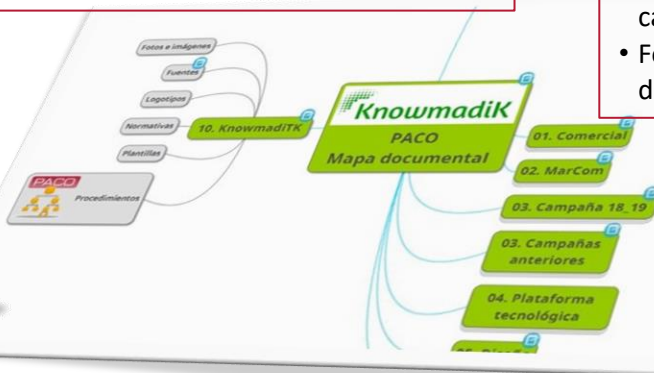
ca
• Fe
d

Fotos e imágenes
Fuentes
Logotipos
Normativas
Plantillas
10. KnowmadiTK
PACO
Procedimientos
KnowmadiK
PACO
Mapa documental
01. Comercial
02. MarCom
03. Campaña 18_19
03. Campañas anteriores
04. Plataforma tecnológica
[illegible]